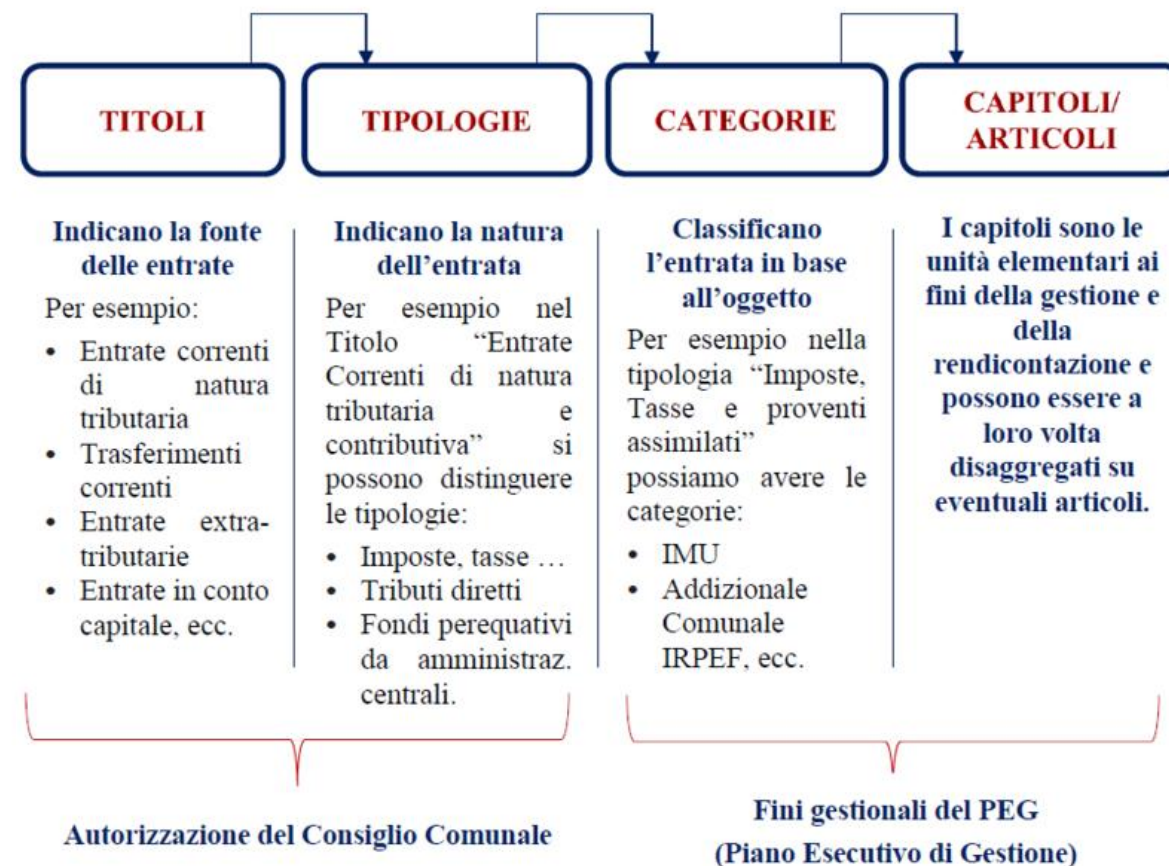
TITOLI

TIPOLOGIE

CATEGORIE

CAPITOLI/ ARTICOLI

**Indicano la fonte delle entrate**

Per esempio:

- Entrate correnti di natura tributaria
- Trasferimenti correnti
- Entrate extra-tributarie
- Entrate in conto capitale, ecc.

**Indicano la natura dell'entrata**

Per esempio nel Titolo "Entrate Correnti di natura tributaria e contributiva" si possono distinguere le tipologie:

- Imposte, tasse …
- Tributi diretti
- Fondi perequativi da amministraz. centrali.

**Classificano l'entrata in base all'oggetto**

Per esempio nella tipologia "Imposte, Tasse e proventi assimilati" possiamo avere le categorie:

- IMU
- Addizionale Comunale IRPEF, ecc.

**I capitoli sono le unità elementari ai fini della gestione e della rendicontazione e possono essere a loro volta disaggregati su eventuali articoli.**

Autorizzazione del Consiglio Comunale

Fini gestionali del PEG (Piano Esecutivo di Gestione)